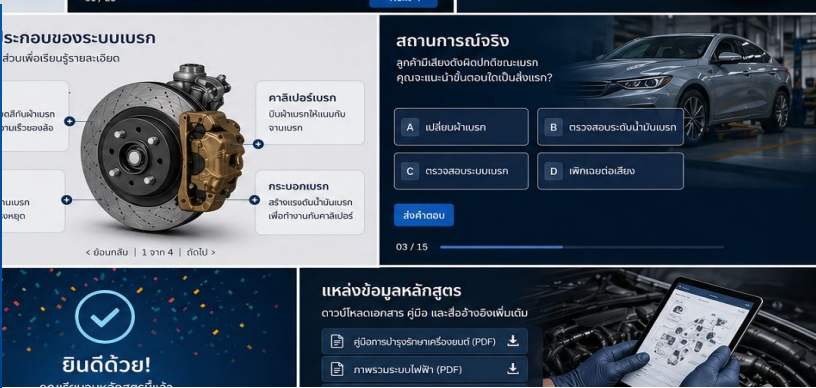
ระกอบของระบบเบรก
ส่วนเพื่อเรียนรู้รายละเอียด

ดผ้าเบรก
จานเร็วของล้อ

านเบรก
งหยุด

คาลิเปอร์เบรก
บีบผ้าเบรกให้แนบกับจานเบรก

กระบอกเบรก
สร้างแรงดันน้ำมันเบรกเพื่อทำงานกับคาลิเปอร์

< ย้อนกลับ | 1 จาก 4 | ถัดไป >

สถานการณ์จริง
ลูกค้ามีเสียงดังผิดปกติขณะเบรก คุณจะแนะนำขั้นตอนใดเป็นสิ่งแรก?

A เปลี่ยนผ้าเบรก
B ตรวจสอบระดับน้ำมันเบรก
C ตรวจสอบระบบเบรก
D เพิกเฉยต่อเสียง

ส่งคำตอบ

03 / 15

ยินดีด้วย!

แหล่งข้อมูลหลักสูตร
ดาวน์โหลดเอกสาร คู่มือ และสื่ออ้างอิงเพิ่มเติม

คู่มือการบำรุงรักษาเครื่องยนต์ (PDF)
ภาพรวมระบบไฟฟ้า (PDF)